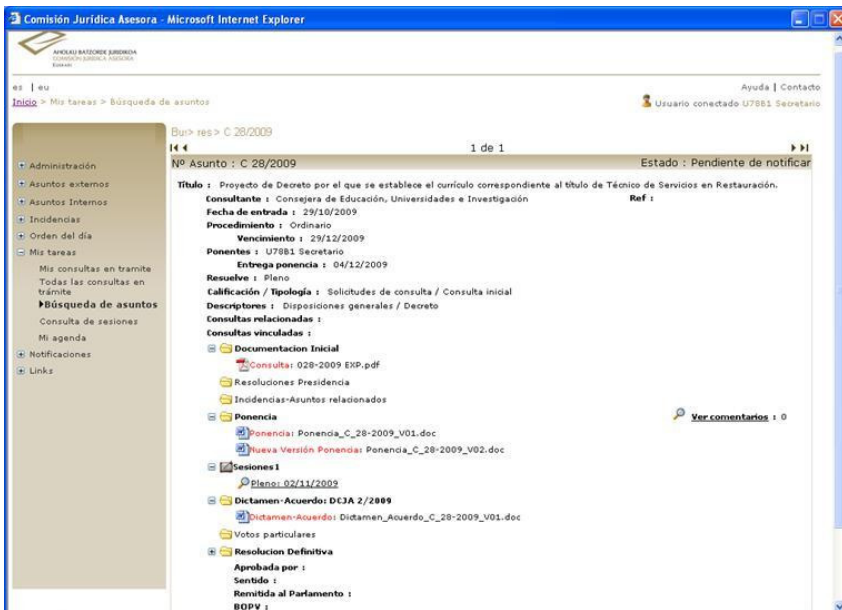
Comisión Jurídica Asesora - Microsoft Internet Explorer

AHOLKU BATZORDE JURIDIKOA
COMISIÓN JURÍDICA ASESORA
Euskadi

es | eu
Inicio > Mis tareas > Búsqueda de asuntos

Ayuda | Contacto
Usuario conectado U7881 Secretario

Administración
Asuntos externos
Asuntos Internos
Incidencias
Orden del día
Mis tareas
Mis consultas en tramite
Todas las consultas en trámite
▶Búsqueda de asuntos
Consulta de sesiones
Mi agenda
Notificaciones
Links

Bu> res > C 28/2009
1 de 1
Nº Asunto : C 28/2009
Estado : Pendiente de notificar

Título : Proyecto de Decreto por el que se establece el currículo correspondiente al título de Técnico de Servicios en Restauración.
Consultante : Consejera de Educación, Universidades e Investigación
Ref :
Fecha de entrada : 29/10/2009
Procedimiento : Ordinario
Vencimiento : 29/12/2009
Ponentes : U7881 Secretario
Entrega ponencia : 04/12/2009
Resuelve : Pleno
Calificación / Tipología : Solicitudes de consulta / Consulta inicial
Descriptores : Disposiciones generales / Decreto
Consultas relacionadas :
Consultas vinculadas :
Documentacion Inicial
Consulta: 028-2009 EXP.pdf
Resoluciones Presidencia
Incidencias-Asuntos relacionados
Ponencia
Ver comentarios : 0
Ponencia: Ponencia_C_28-2009_V01.doc
Nueva Versión Ponencia: Ponencia_C_28-2009_V02.doc
Sesiones 1
Pleno: 02/11/2009
Dictamen-Acuerdo: DCJA 2/2009
Dictamen-Acuerdo: Dictamen_Acuerdo_C_28-2009_V01.doc
Votos particulares
Resolucion Definitiva
Aprobada por :
Sentido :
Remitida al Parlamento :
BOPV :